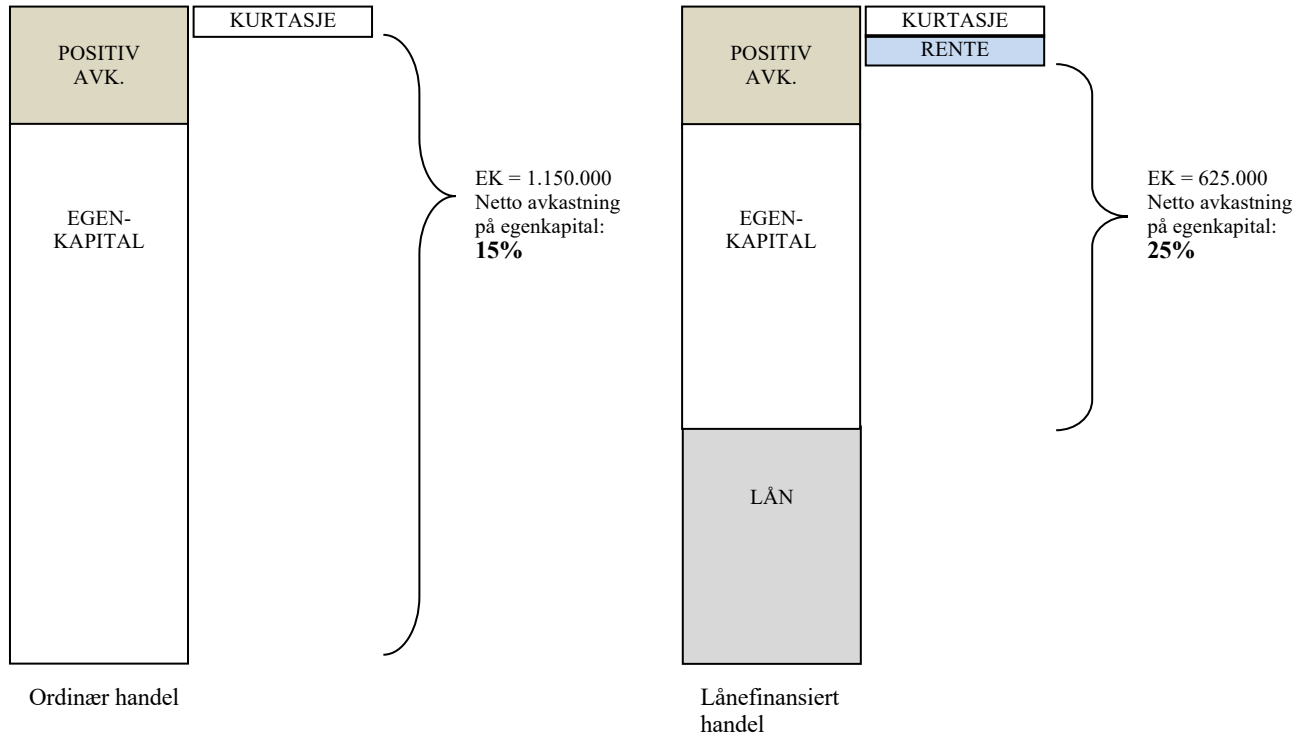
KURTASJE

POSITIV AVK.

EGEN-KAPITAL

EK = 1.150.000
Netto avkastning på egenkapital:
**15%**

Ordinær handel

KURTASJE

RENTE

POSITIV AVK.

EGEN-KAPITAL

LÅN

EK = 625.000
Netto avkastning på egenkapital:
**25%**

Lånefinansiert handel